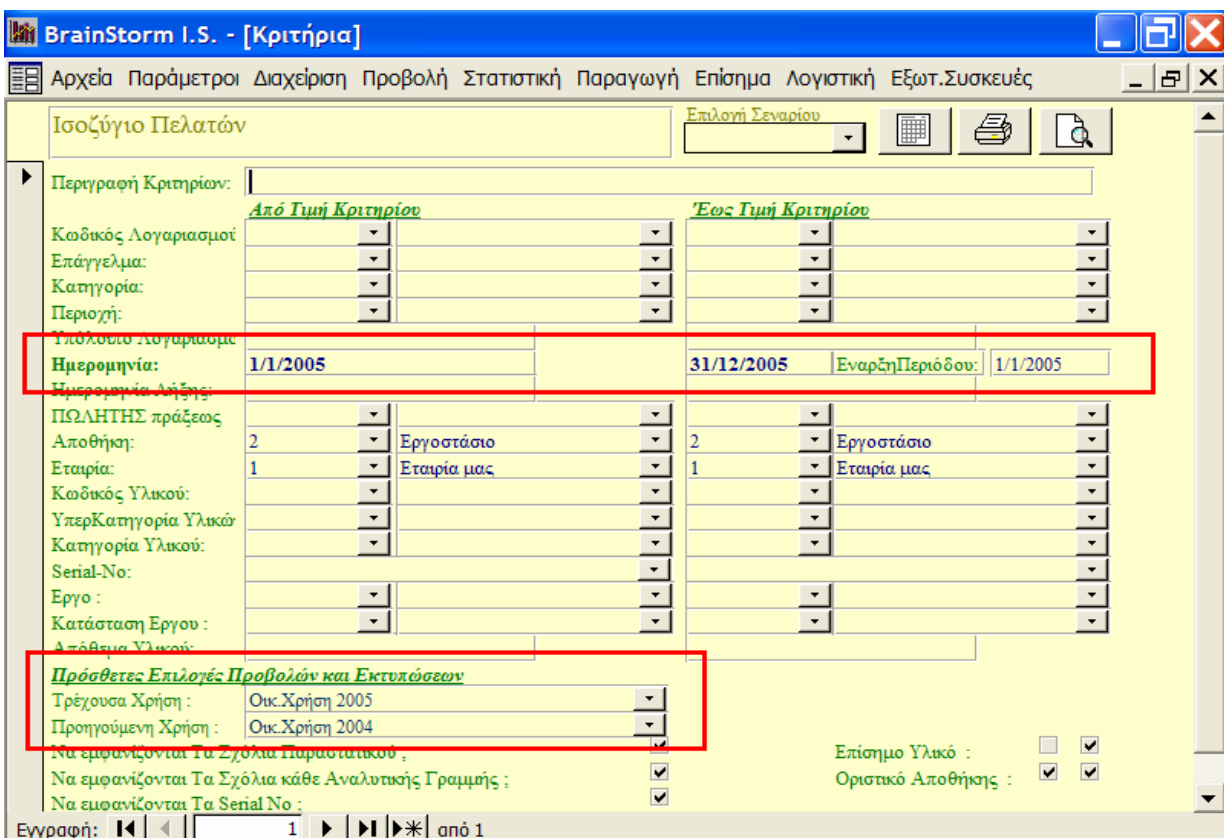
BrainStorm I.S. - [Κριτήρια]

Αρχεία Παράμετροι Διαχείριση Προβολή Στατιστική Παραγωγή Επίσημα Λογιστική Εξωτ.Συσκευές

Ισοζύγιο Πελατών

Επιλογή Σεναρίου

Περιγραφή Κριτηρίων:

Από Τιμή Κριτηρίου

Έως Τιμή Κριτηρίου

Κωδικός Λογαριασμού

Επάγγελμα:

Κατηγορία:

Περιοχή:

Υπόλοιπο Λογαριασμού

Ημερομηνία: 1/1/2005 31/12/2005 ΕναρξηΠεριόδου: 1/1/2005

Ημερομηνία Λήξης:

ΠΩΛΗΤΗΣ πράξεως

Αποθήκη: 2 Εργοστάσιο 2 Εργοστάσιο

Εταιρία: 1 Εταιρία μας 1 Εταιρία μας

Κωδικός Υλικού:

ΥπερΚατηγορία Υλικών

Κατηγορία Υλικού:

Serial-No:

Εργο :

Κατάσταση Εργου :

Απόθεμα Υλικού:

Πρόσθετες Επιλογές Προβολών και Εκτυπώσεων

Τρέχουσα Χρήση : Οικ.Χρήση 2005

Προηγούμενη Χρήση : Οικ.Χρήση 2004

Να εμφανίζονται Τα Σχόλια Παραστατικού ;

Να εμφανίζονται Τα Σχόλια κάθε Αναλυτικής Γραμμής ;

Να εμφανίζονται Τα Serial No :

Επίσημο Υλικό :

Οριστικό Αποθήκης :

Εγγραφή: 1 από 1